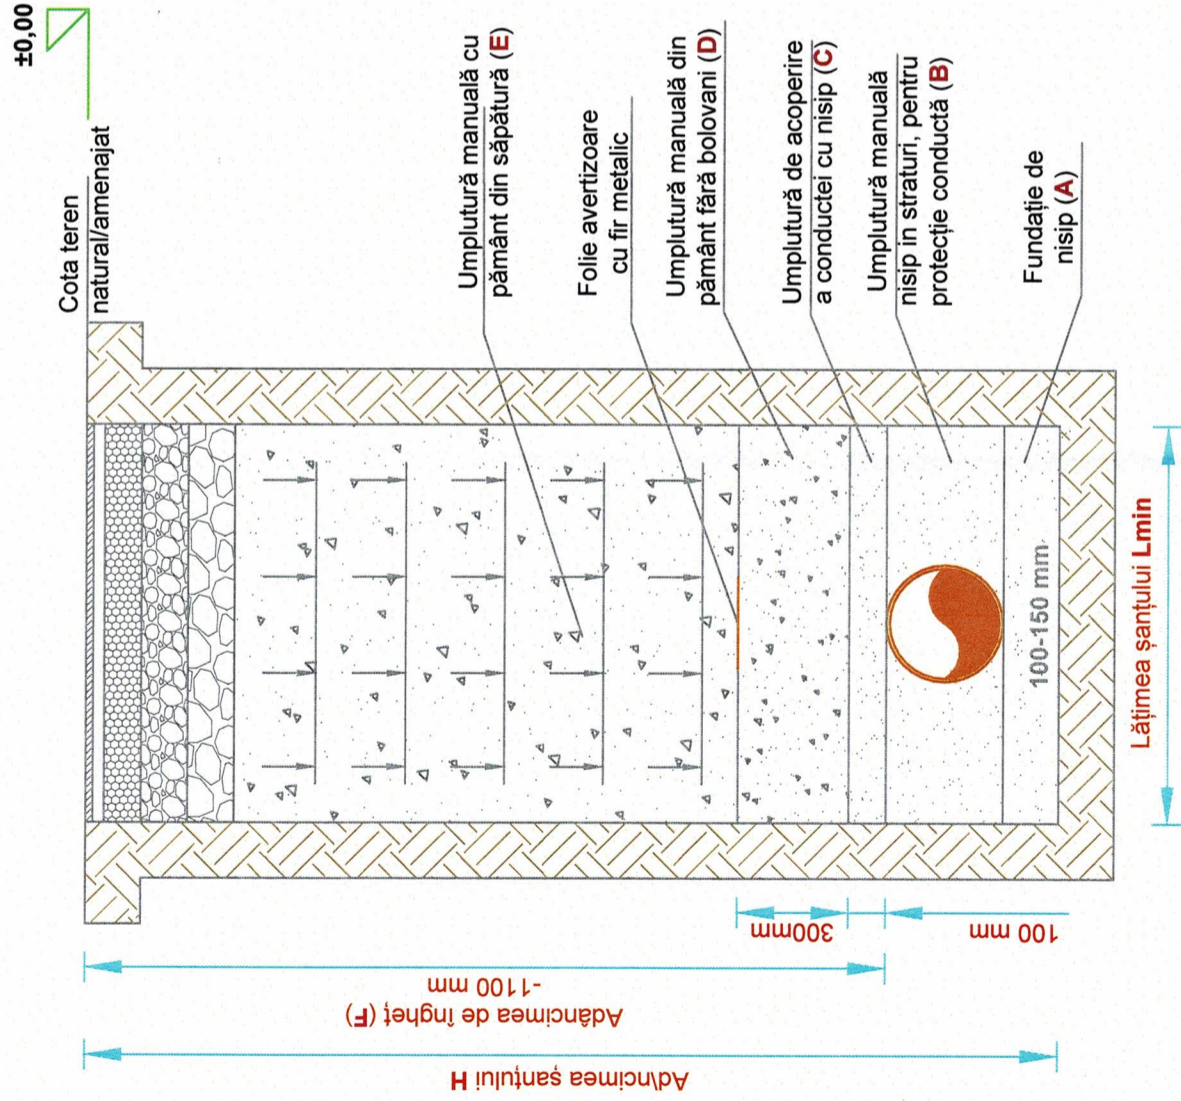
±0,00

Cota teren natural/amenajat

Umplutură manuală cu pământ din săpătură (E)

Folie avertizoare cu fir metalic

Umplutură manuală din pământ fără bolovani (D)

Umplutură de acoperire a conductei cu nisip (C)

Umplutură manuală nisip in straturi, pentru protecție conductă (B)

Fundație de nisip (A)

100-150 mm

Lățimea șanțului Lmin

300mm

100 mm

Adâncimea de înghet (F) -1100 mm

Adâncimea șanțului H